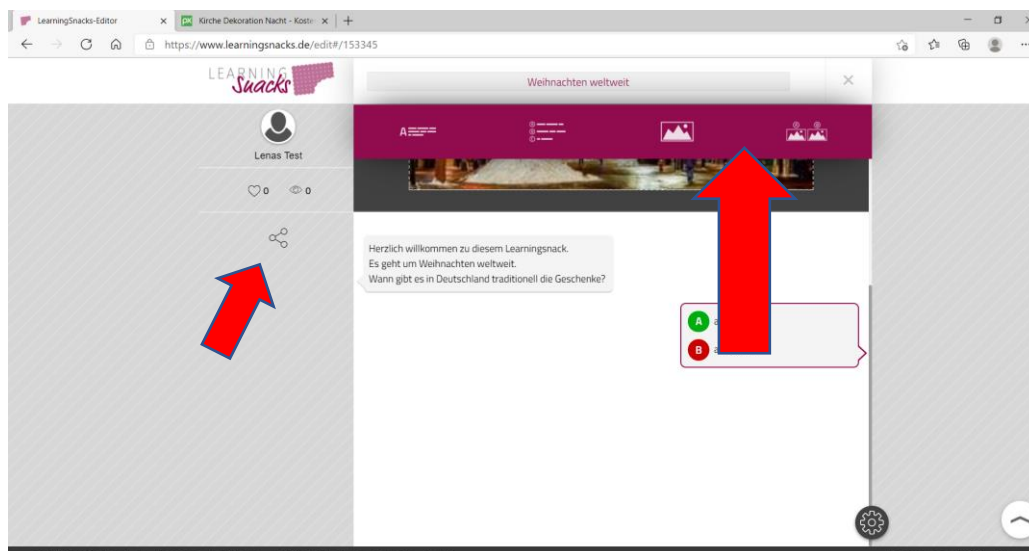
LearningSnacks-Editor
Kirche Dekoration Nacht - Koste
https://www.learningsnacks.de/edit#/153345

LEARNING Snacks

Weihnachten weltweit

Lenas Test

0 0

Herzlich willkommen zu diesem Learningsnack.
Es geht um Weihnachten weltweit.
Wann gibt es in Deutschland traditionell die Geschenke?

A a
B a